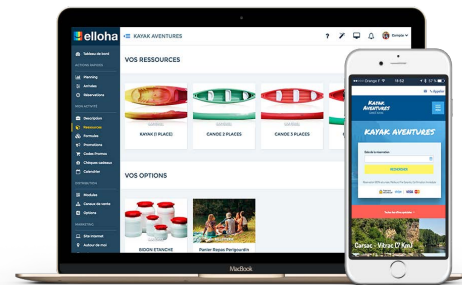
elloha

KAYAK AVENTURES

Tableau de bord

Planning
Activités
Réservations

Description
Ressources
Formules
Promotions
Codes Promo
Chèques cadeaux
Calendrier

Modules
Canaux de vente
Options

Site internet
Autour de moi

VOS RESSOURCES

KAYAK (1 PLACE)
CANOE 2 PLACES
CANOE 3 PLACES

VOS OPTIONS

BIDON ETANCHE
Panier Repas Perigourdin

Compte

MacBook

Orange F
15:52

KAYAK AVENTURES

KAYAK AVENTURES

RESERVER

Carsac - Vitrac D'Kmi